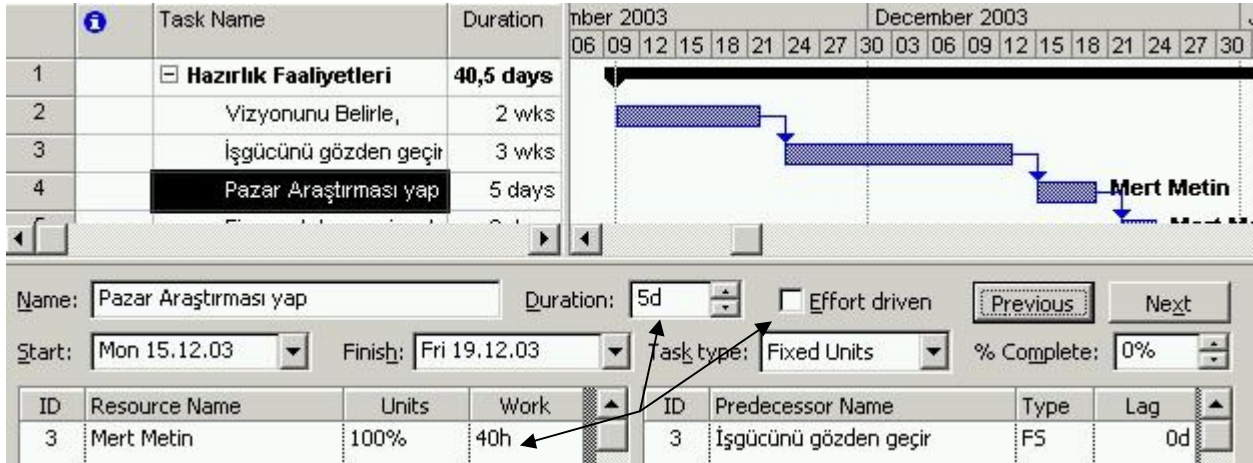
| | | Task Name | Duration |
|---|---|---|---|
| 1 | | ⊟ Hazırlık Faaliyetleri | 40,5 days |
| 2 | | Vizyonunu Belirle, | 2 wks |
| 3 | | İşgücünü gözden geçir | 3 wks |
| 4 | | Pazar Araştırması yap | 5 days |

mber 2003 December 2003
06 09 12 15 18 21 24 27 30 03 06 09 12 15 18 21 24 27 30

Mert Metin

Name: Pazar Araştırması yap Duration: 5d Effort driven Previous Next

Start: Mon 15.12.03 Finish: Fri 19.12.03 Task type: Fixed Units % Complete: 0%

| ID | Resource Name | Units | Work |
|---|---|---|---|
| 3 | Mert Metin | 100% | 40h |

| ID | Predecessor Name | Type | Lag |
|---|---|---|---|
| 3 | İşgücünü gözden geçir | FS | 0d |